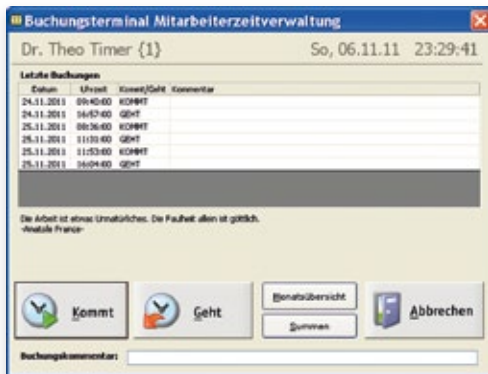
Buchungsterminal Mitarbeiterzeitverwaltung

Dr. Theo Timer {1}

So, 06.11.11 23:29:41

Letzte Buchungen

| Datum | Uhrzeit | Kommt/Geht | Kommentar |
|---|---|---|---|
| 24.11.2011 | 09:40:00 | KOMMT | |
| 24.11.2011 | 16:57:00 | GEHT | |
| 25.11.2011 | 08:36:00 | KOMMT | |
| 25.11.2011 | 11:33:00 | GEHT | |
| 25.11.2011 | 11:53:00 | KOMMT | |
| 25.11.2011 | 16:04:00 | GEHT | |

Die Arbeit ist etwas Unnatürliches. Die Faulheit allein ist göttlich. -Anatole France-

Kommt

Geht

Monatsübersicht

Summen

Abbrechen

Buchungskommentar: